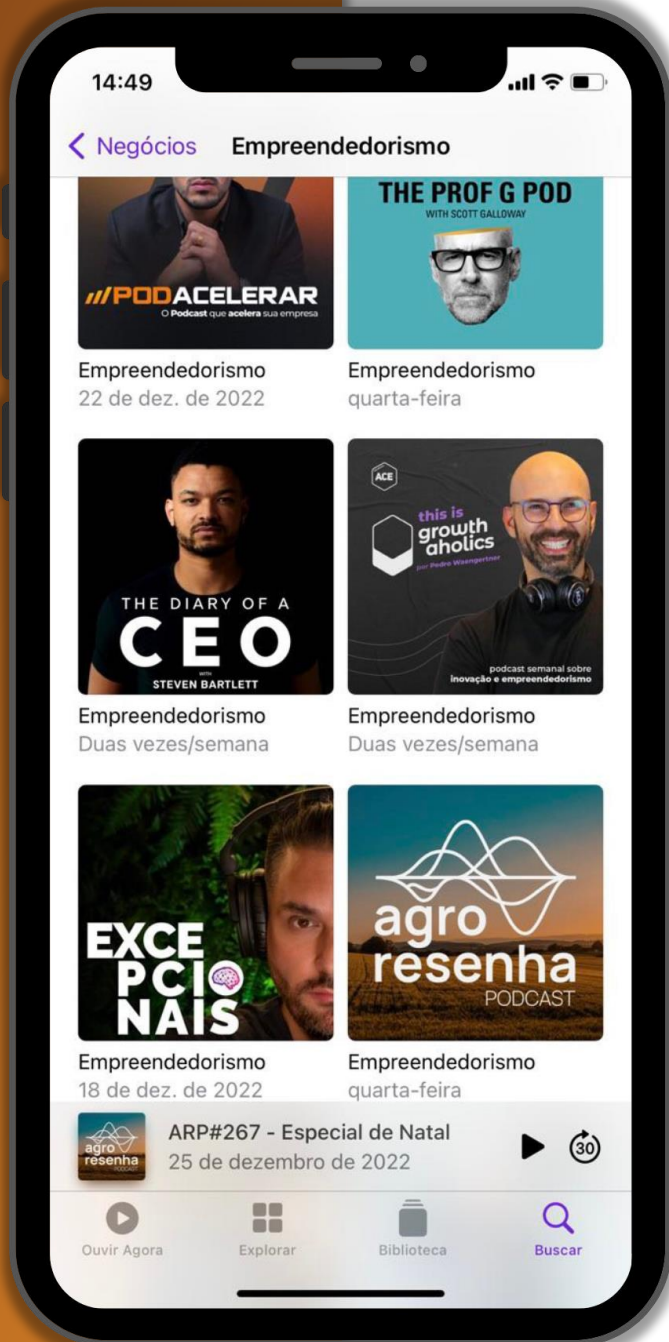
14:49

< Negócios Empreendedorismo

///PODACELERAR
O Podcast que acelera sua empresa

THE PROF G POD
WITH SCOTT GALLOWAY

Empreendedorismo
22 de dez. de 2022

Empreendedorismo
quarta-feira

THE DIARY OF A
CEO
WITH
STEVEN BARTLETT

ACE
this is
growth
aholics
por Pedro Waengertner
podcast semanal sobre
inovação e empreendedorismo

Empreendedorismo
Duas vezes/semana

Empreendedorismo
Duas vezes/semana

EXCE
PCIO
NAIS

agro
resenha
PODCAST

Empreendedorismo
18 de dez. de 2022

Empreendedorismo
quarta-feira

agro resenha PODCAST
ARP#267 - Especial de Natal
25 de dezembro de 2022
30

Ouvir Agora
Explorar
Biblioteca
Buscar